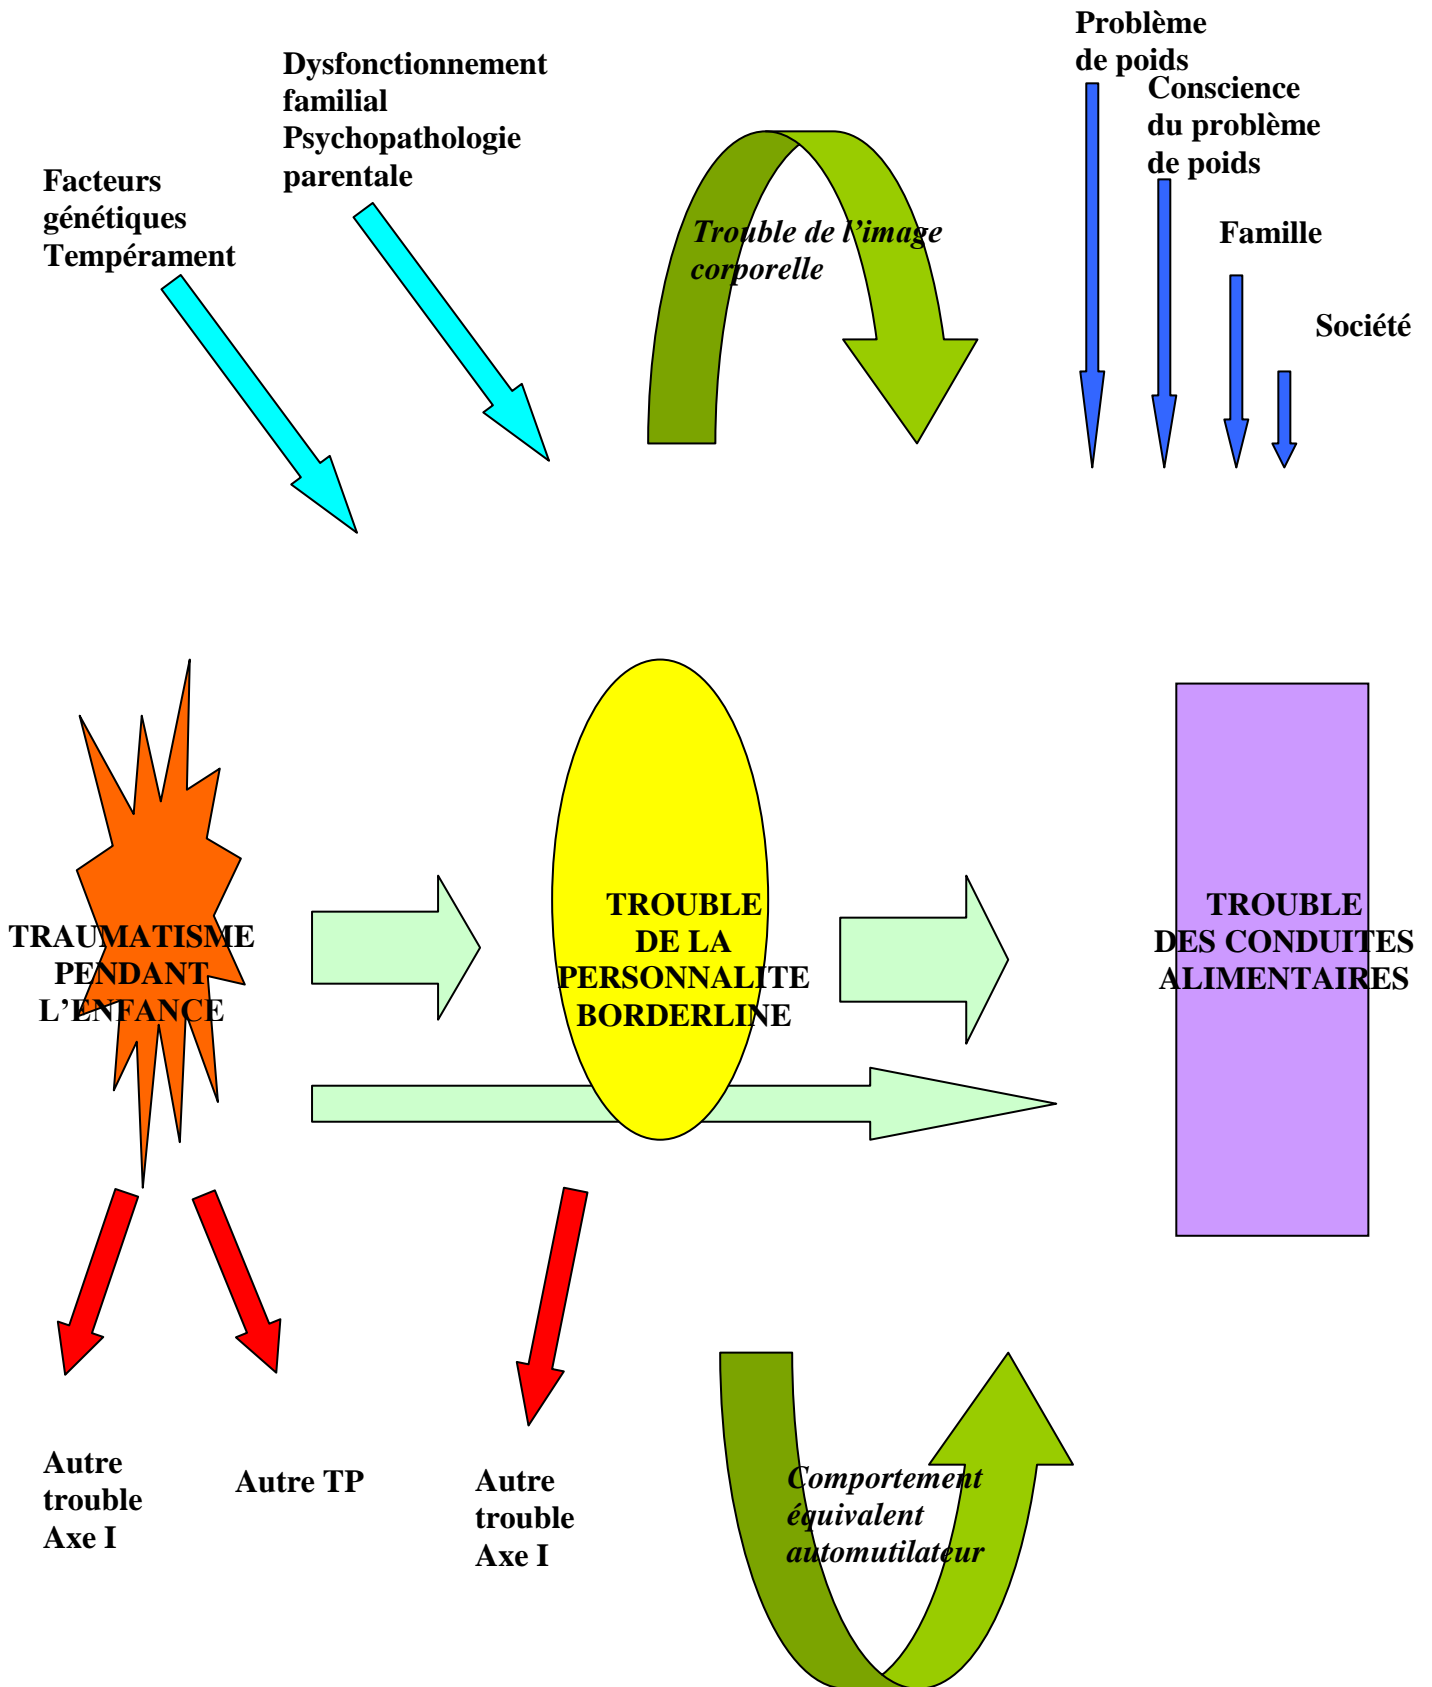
Problème de poids

Conscience du problème de poids

Famille

Société

Dysfonctionnement familial
Psychopathologie parentale

Facteurs génétiques
Tempérament

*Trouble de l'image corporelle*

TRAUMATISME PENDANT L'ENFANCE

TROUBLE DE LA PERSONNALITE BORDERLINE

TROUBLE DES CONDUITES ALIMENTAIRES

Autre trouble Axe I

Autre TP

Autre trouble Axe I

*Comportement équivalent automutilateur*